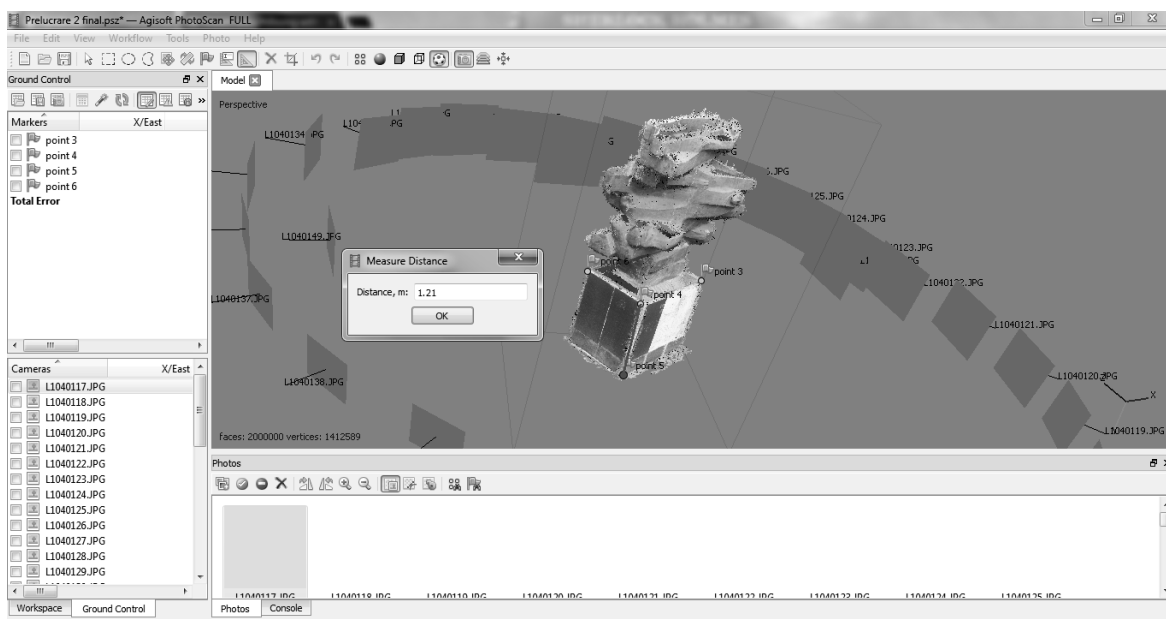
Prelucrare 2 final.psz* — Agisoft PhotoScan FULL

File Edit View Workflow Tools Photo Help

Ground Control

Markers X/East

point 3
point 4
point 5
point 6
Total Error

Cameras X/East

L1040117.JPG
L1040118.JPG
L1040119.JPG
L1040120.JPG
L1040121.JPG
L1040122.JPG
L1040123.JPG
L1040124.JPG
L1040125.JPG
L1040126.JPG
L1040127.JPG
L1040128.JPG
L1040129.JPG

Workspace Ground Control

Model

Perspective

L1040134.JPG
L1040149.JPG
L1040137.JPG
L1040138.JPG
125.JPG
124.JPG
123.JPG
L1040122.JPG
L1040121.JPG
L1040120.JPG
L1040119.JPG

point 6
point 3
point 4
point 5

Measure Distance

Distance, m: 1.21

OK

faces: 2000000 vertices: 1412589

Photos

L1040117.JPG L1040118.JPG L1040119.JPG L1040120.JPG L1040121.JPG L1040122.JPG L1040123.JPG L1040124.JPG L1040125.JPG

Photos Console